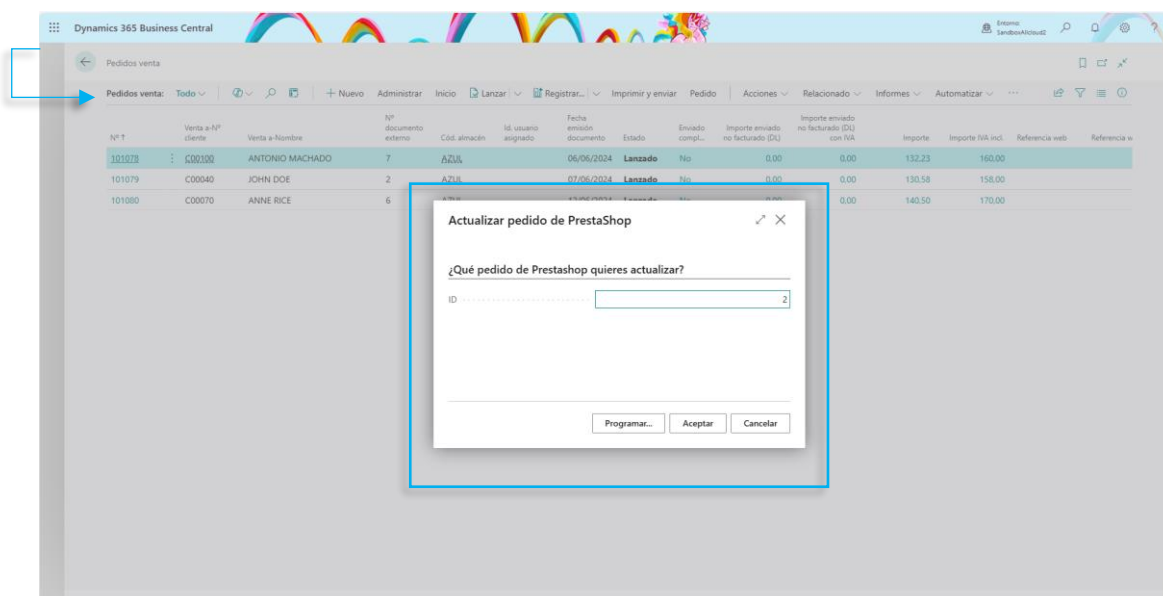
Dynamics 365 Business Central

Entorno SandboxAIcloud2

Pedidos venta

Pedidos venta: Todo
+ Nuevo Administrar Inicio Lanzar Registrar... Imprimir y enviar Pedido Acciones Relacionado Informes Automatizar

| Nº ↑ | Venta a-Nº cliente | Venta a-Nombre | Nº documento externo | Cód. almacén | Id. usuario asignado | Fecha emisión documento | Estado | Enviado compl... | Importe enviado no facturado (DL) | Importe enviado no facturado (DL) con IVA | Importe | Importe IVA incl. | Referencia web | Referencia w |
|---|---|---|---|---|---|---|---|---|---|---|---|---|---|---|
| 101078 | C00100 | ANTONIO MACHADO | 7 | AZUL | | 06/06/2024 | Lanzado | No | 0,00 | 0,00 | 132,23 | 160,00 | | |
| 101079 | C00040 | JOHN DOE | 2 | AZUL | | 07/06/2024 | Lanzado | No | 0,00 | 0,00 | 130,58 | 158,00 | | |
| 101080 | C00070 | ANNE RICE | 6 | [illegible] | | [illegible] | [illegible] | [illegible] | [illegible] | 0,00 | 140,50 | 170,00 | | |

Actualizar pedido de PrestaShop

¿Qué pedido de Prestashop quieres actualizar?

ID 2

Programar... Aceptar Cancelar